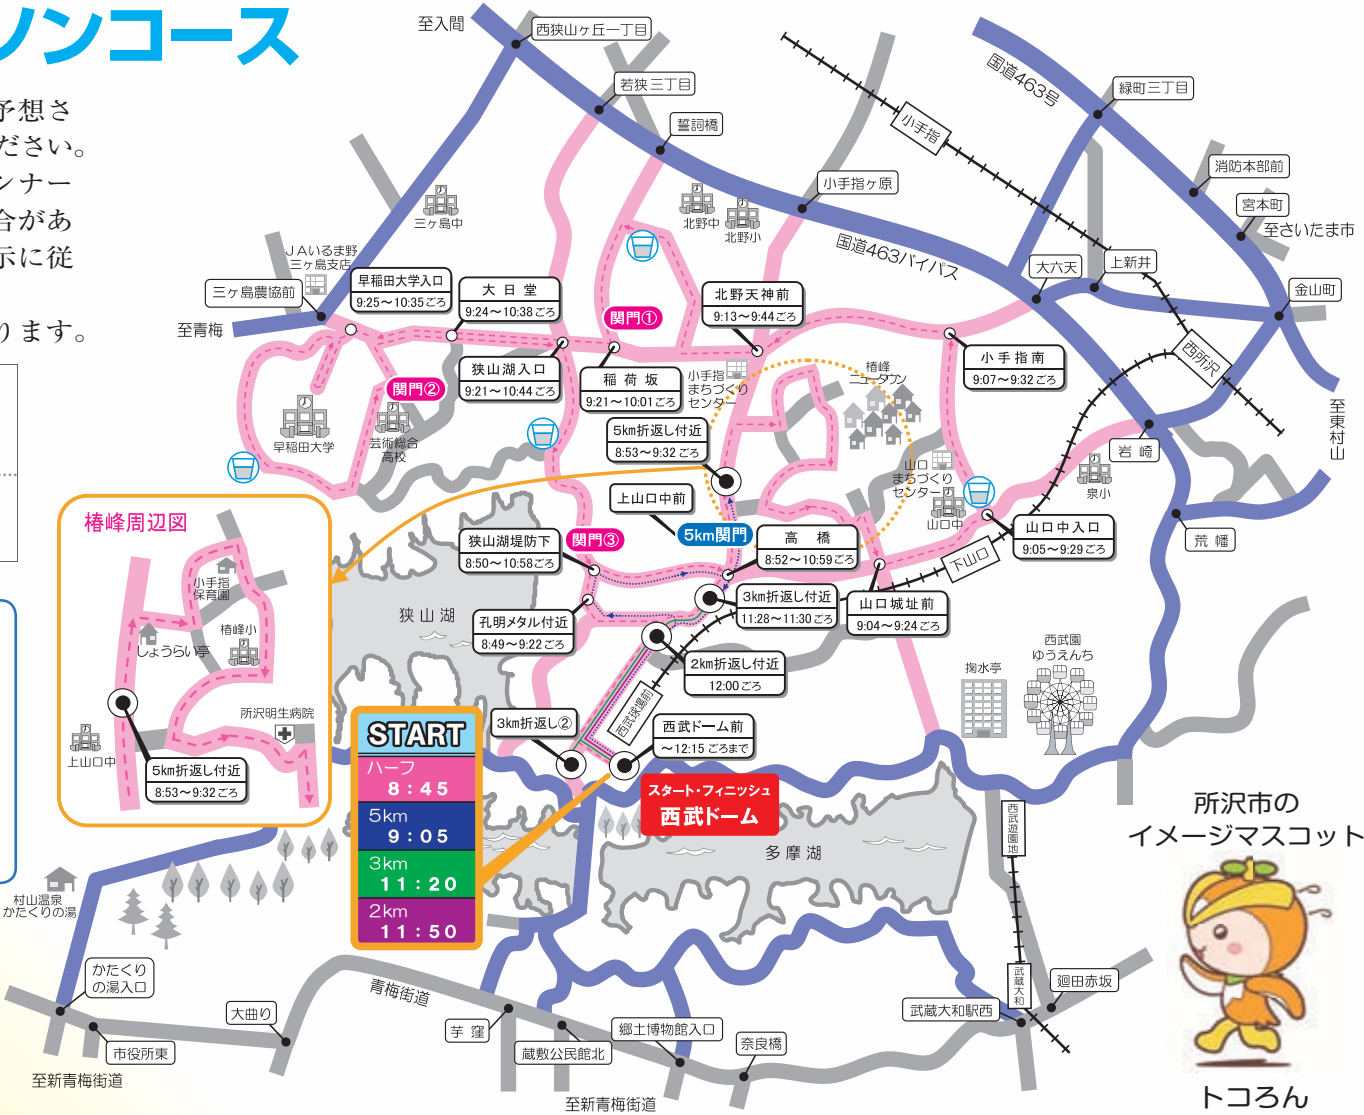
ノンコース

予想さ
ださい。
ンナー
合があ
示に従

ります。

至入間
西狭山ヶ丘一丁目
若狭三丁目
誓詞橋
国道463号
緑町三丁目
小手指
消防本部前
宮本町
至さいたま市
小手指ヶ原
北野中
北野小
国道463バイパス
大六天
上新井
金山町
三ヶ島中
JAいるま野
三ヶ島支店
三ヶ島農協前
早稲田大学入口
9:25〜10:35ごろ
大 日 堂
9:24〜10:38ごろ
北野天神前
9:13〜9:44ごろ
関門①
至青梅
西所沢
小 手 指 南
9:07〜9:32ごろ
至東村山
狭山湖入口
9:21〜10:44ごろ
稲 荷 坂
9:21〜10:01ごろ
小手指
まちづくり
センター
椿峰
ニュータウン
関門②
早稲田大学
芸術総合
高校
5km折返し付近
8:53〜9:32ごろ
岩 崎
泉小
山口
まちづくり
センター
山口中
上山口中前
5km関門
山口中入口
9:05〜9:29ごろ
荒 幡
下山口
椿峰周辺図
小手指
保育園
椿峰小
しょうらい亭
所沢明生病院
上山口中
5km折返し付近
8:53〜9:32ごろ
狭山湖堤防下
8:50〜10:58ごろ
関門③
高 橋
8:52〜10:59ごろ
狭 山 湖
3km折返し付近
11:28〜11:30ごろ
山口城址前
9:04〜9:24ごろ
孔明メタル付近
8:49〜9:22ごろ
2km折返し付近
12:00ごろ
西武園
ゆうえんち
掬水亭
3km折返し②
西武ドーム前
〜12:15ごろまで
西武狭山線
START
ハーフ
8：45
5km
9：05
3km
11：20
2km
11：50
スタート・フィニッシュ
西武ドーム
多 摩 湖
所沢市の
イメージマスコット
西武遊園地
村山温泉
かたくりの湯
かたくり
の湯入口
大曲り
青梅街道
芋 窪
蔵敷公民館北
郷土博物館入口
奈良橋
武蔵大和駅西
武蔵大和
廻田赤坂
市役所東
至新青梅街道
至新青梅街道
トコろん